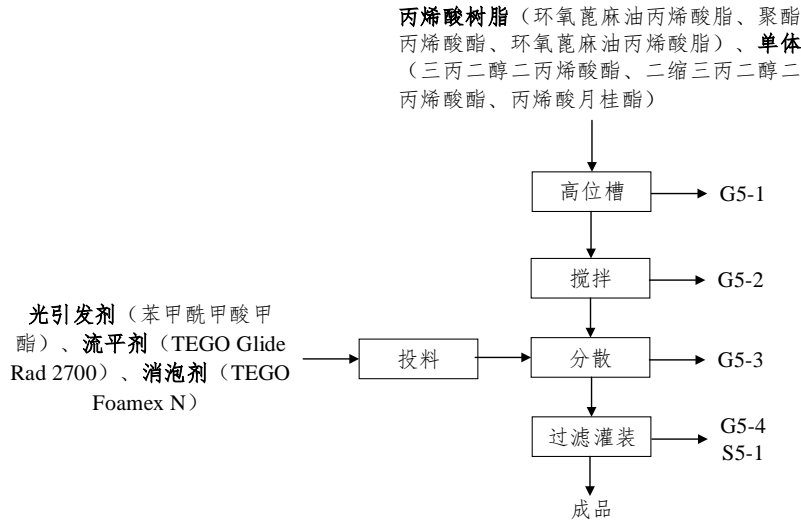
丙烯酸树脂（环氧蓖麻油丙烯酸脂、聚酯丙烯酸酯、环氧蓖麻油丙烯酸脂）、单体（三丙二醇二丙烯酸酯、二缩三丙二醇二丙烯酸酯、丙烯酸月桂酯）

高位槽

G5-1

搅拌

G5-2

光引发剂（苯甲酰甲酸甲酯）、流平剂（TEGO Glide Rad 2700）、消泡剂（TEGO Foamex N）

投料

分散

G5-3

过滤灌装

G5-4
S5-1

成品